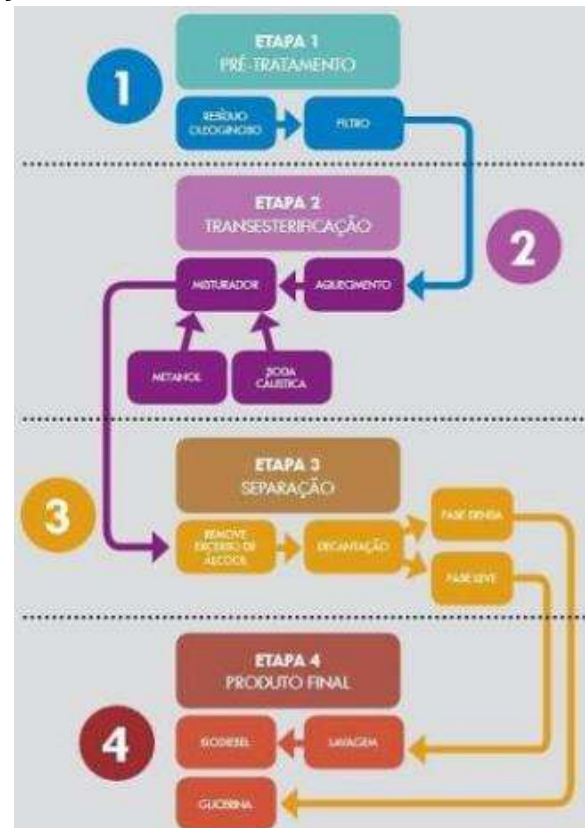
ETAPA 1
PRÉ-TRATAMENTO

1

RESÍDUO OLEAGINOSO

FILTRO

ETAPA 2
TRANSESTERIFICAÇÃO

2

MISTURADOR

AQUECIMENTO

METANOL

SODA CÁUSTICA

ETAPA 3
SEPARAÇÃO

3

REMOVE EXCESSO DE ÁLCOOL

DECANTAÇÃO

FASE DENSA

FASE LEVE

ETAPA 4
PRODUTO FINAL

4

BIODIESEL

LAVAGEM

GLICERINA